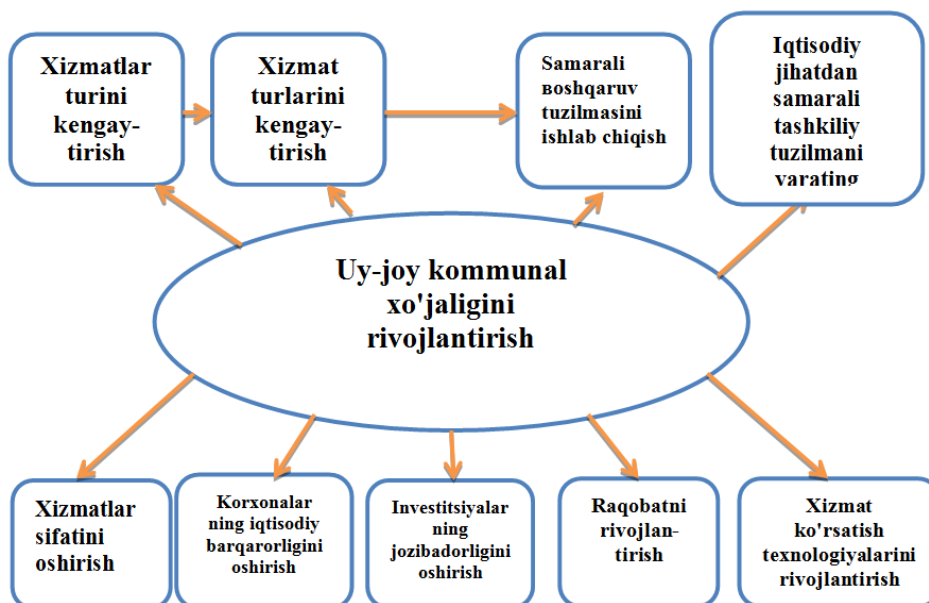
Xizmatlar turini kengaytirish

Xizmat turlarini kengaytirish

Samarali вoshqaruv tuzilmasini ishlab chiqish

Iqtisodiy jihatdan samarali tashkiliy tuzilmani yarating

Uy-joy kommunal xo'jaligini rivojlantirish

Xizmatlar sifatini oshirish

Korxonalar ning iqtisodiy barqarorligini oshirish

Investitsiyalar ning jozibadorligini oshirish

Raqobatni rivojlantirish

Xizmat ko'rsatish texnologiyalarini rivojlantirish